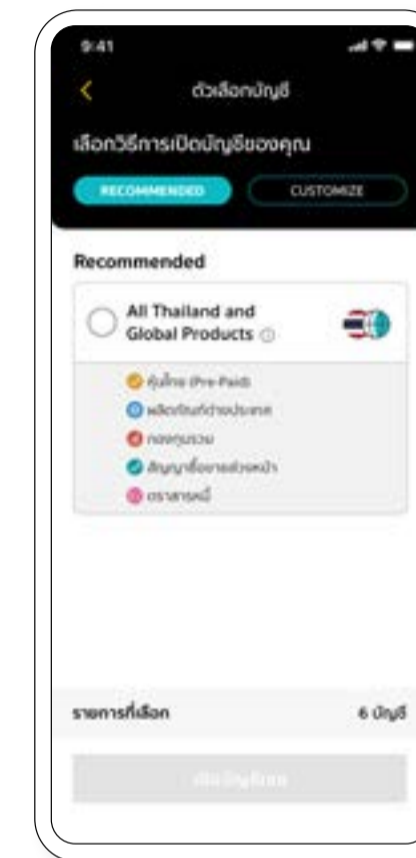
9:41

ตัวเลือกบัญชี

เลือกวิธีการเปิดบัญชีของคุณ

RECOMMENDED

CUSTOMIZE

Recommended

All Thailand and Global Products

หุ้นไทย (Pre-Paid)

ผลิตภัณฑ์ต่างประเทศ

กองทุนรวม

สัญญาซื้อขายล่วงหน้า

ตราสารหนี้

รายการที่เลือก

6 บัญชี

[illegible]